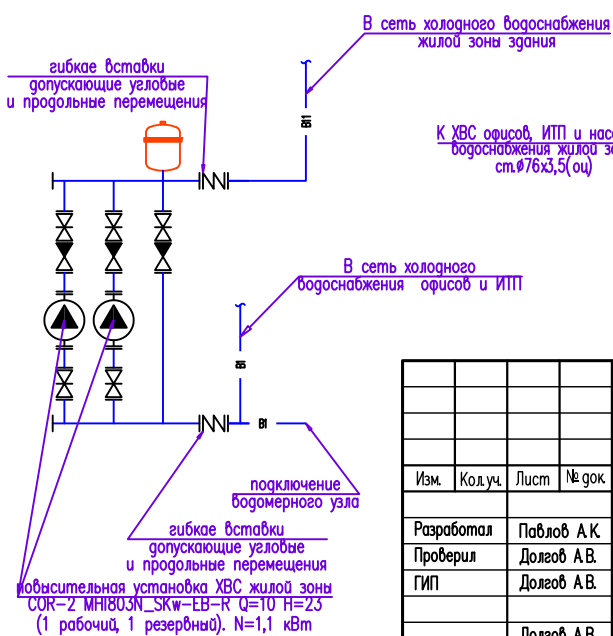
В сеть холодного водоснабжения
жилой зоны здания

гибкае вставки
допускающие угловые
и продольные перемещения

В11

К ХВС офисов, ИТП и нас
водоснабжения жилой зо
ст.ф76х3,5(оц)

В сеть холодного
водоснабжения офисов и ИТП

В1

В1

подключение
водомерного узла

гибкае вставки
допускающие угловые
и продольные перемещения

повысительная установка ХВС жилой зоны
COR-2 MHI803N_SKw-EB-R Q=10 H=23
(1 рабочий, 1 резервный). N=1,1 кВт

| | | | |
|---|---|---|---|
| | | | |
| | | | |
| | | | |
| | | | |
| Изм. | Кол.уч. | Лист | № док |

| | |
|---|---|
| Разработал | Павлов А.К. |
| Проверил | Долгов А.В. |
| ГИП | Долгов А.В. |
| | |
| | Долгов А.В. |